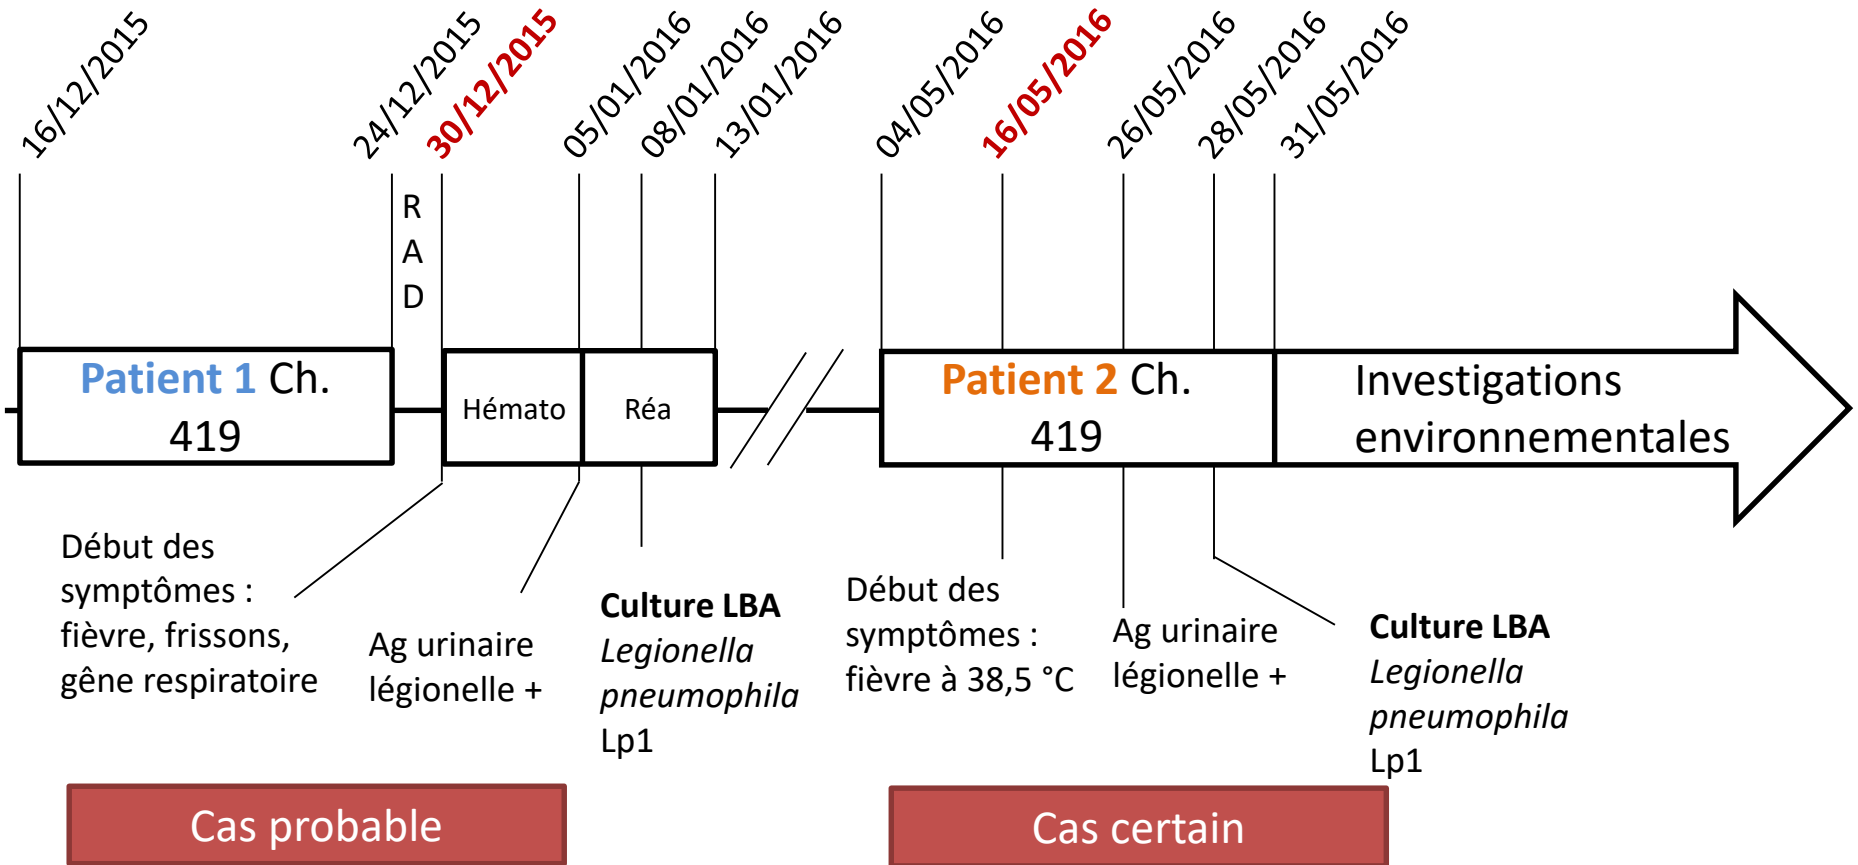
16/12/2015 24/12/2015 30/12/2015 05/01/2016 08/01/2016 13/01/2016 04/05/2016 16/05/2016 26/05/2016 28/05/2016 31/05/2016

R
A
D

Patient 1 Ch. 419

Hémato

Réa

Patient 2 Ch. 419

Investigations environnementales

Début des symptômes : fièvre, frissons, gêne respiratoire

Ag urinaire légionelle +

**Culture LBA**
*Legionella pneumophila*
Lp1

Début des symptômes : fièvre à 38,5 °C

Ag urinaire légionelle +

**Culture LBA**
*Legionella pneumophila*
Lp1

Cas probable

Cas certain